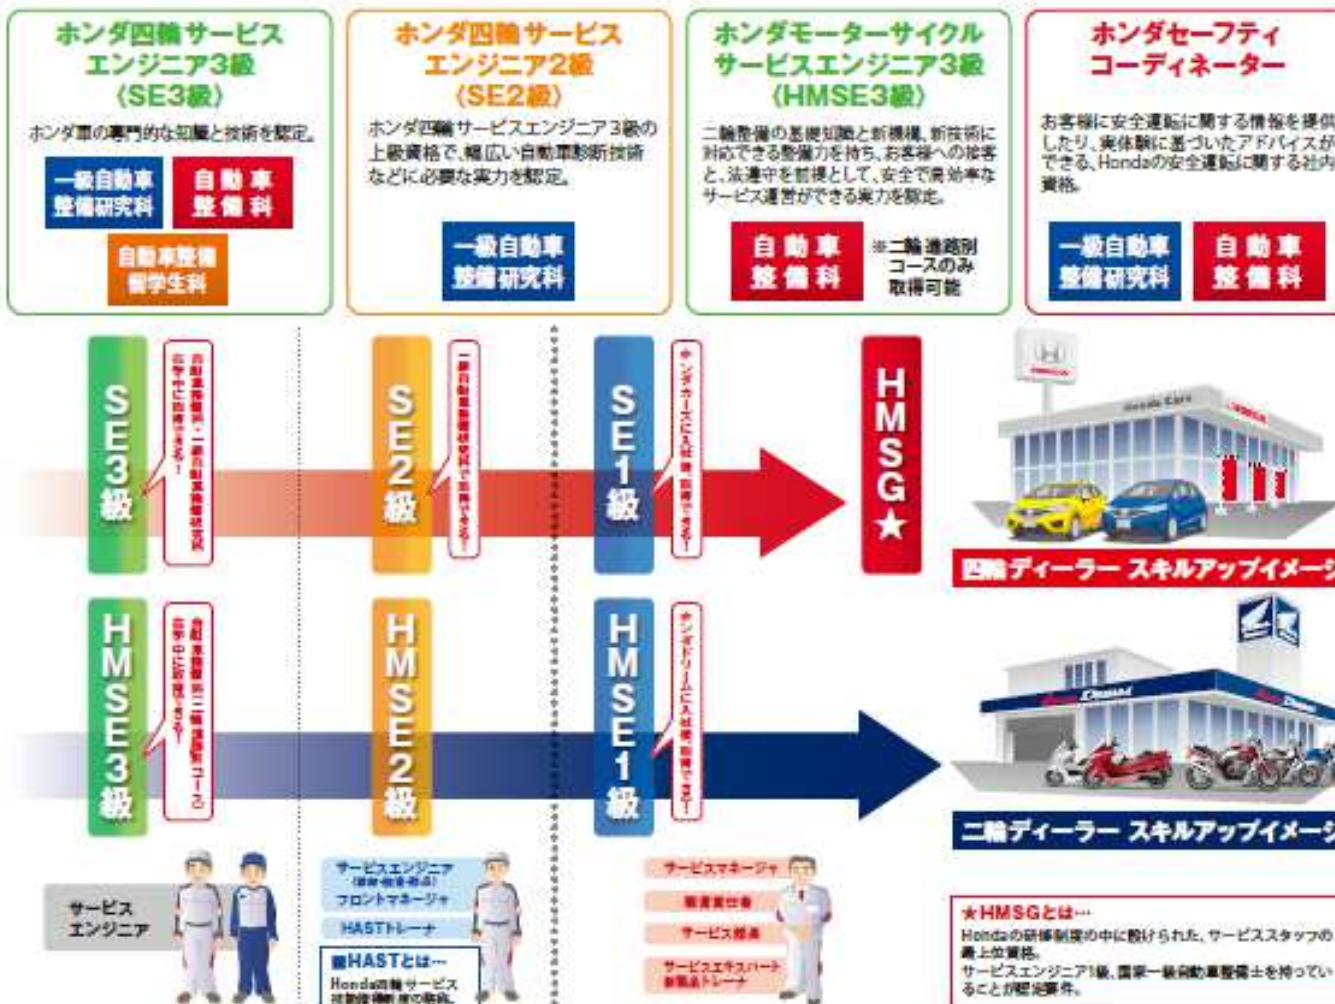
ホンダ四輪サービスエンジニア3級〈SE3級〉

ホンダ車の専門的な知識と技術を認定。

一級自動車整備研究科

自動車整備科

自動車整備留学生科

ホンダ四輪サービスエンジニア2級〈SE2級〉

ホンダ四輪サービスエンジニア3級の上級資格で、幅広い自動車診断技術などに必要な実力を認定。

一級自動車整備研究科

ホンダモーターサイクルサービスエンジニア3級〈HMSE3級〉

二輪整備の基礎知識と新機構、新技術に対応できる整備力を持ち、お客様への接客と、法遵守を前提として、安全で効率的なサービス運営ができる実力を認定。

自動車整備科

※二輪進路別コースのみ取得可能

ホンダセーフティコーディネーター

お客様に安全運転に関する情報を提供したり、実体験に基づいたアドバイスができる、Hondaの安全運転に関する社内資格。

一級自動車整備研究科

自動車整備科

SE3級

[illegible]

SE2級

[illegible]

SE1級

ホンダカーズに入社後、取得できる!

HMSG★

四輪ディーラー スキルアップイメージ

HMSE3級

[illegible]

HMSE2級

HMSE1級

ホンダドリームに入社後、取得できる!

二輪ディーラー スキルアップイメージ

サービスエンジニア

サービスエンジニア(板金・塗装・整備)

フロントマネージャ

HASTトレーナ

■HASTとは…
Honda四輪サービス技術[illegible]

サービスマネージャ

整備責任者

サービス部長

サービスエキスパート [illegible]トレーナ

★HMSGとは…
Hondaの研修制度の中に設けられた、サービススタッフの最上位資格。
サービスエンジニア1級、国家一級自動車整備士を持っていることが認定要件。